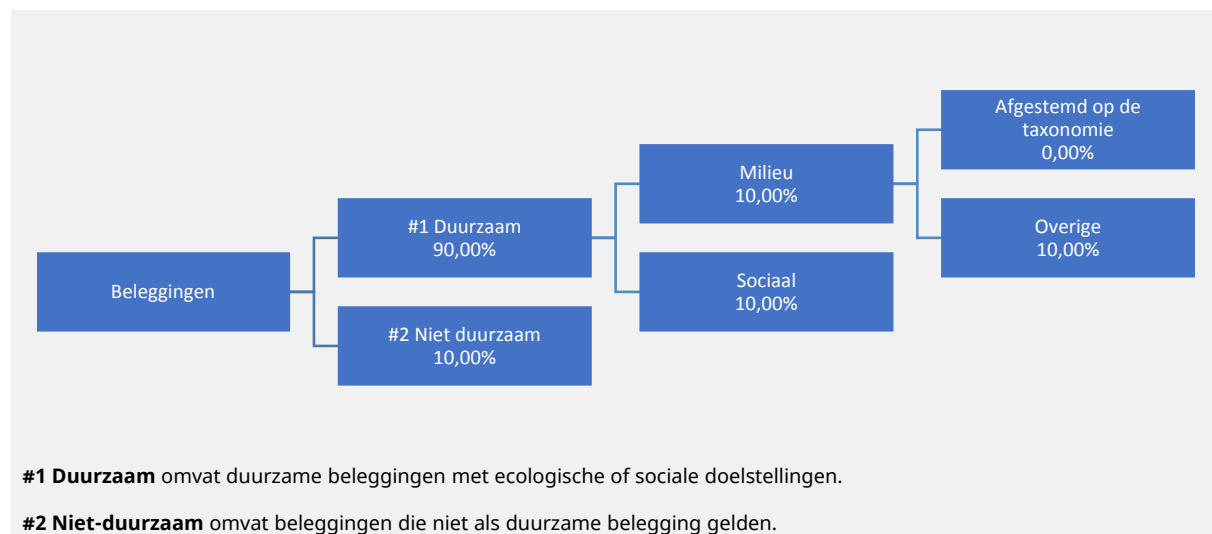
Beleggingen

#1 Duurzaam
90,00%

#2 Niet duurzaam
10,00%

Milieu
10,00%

Sociaal
10,00%

Afgestemd op de taxonomie
0,00%

Overige
10,00%

**#1 Duurzaam** omvat duurzame beleggingen met ecologische of sociale doelstellingen.

**#2 Niet-duurzaam** omvat beleggingen die niet als duurzame belegging gelden.